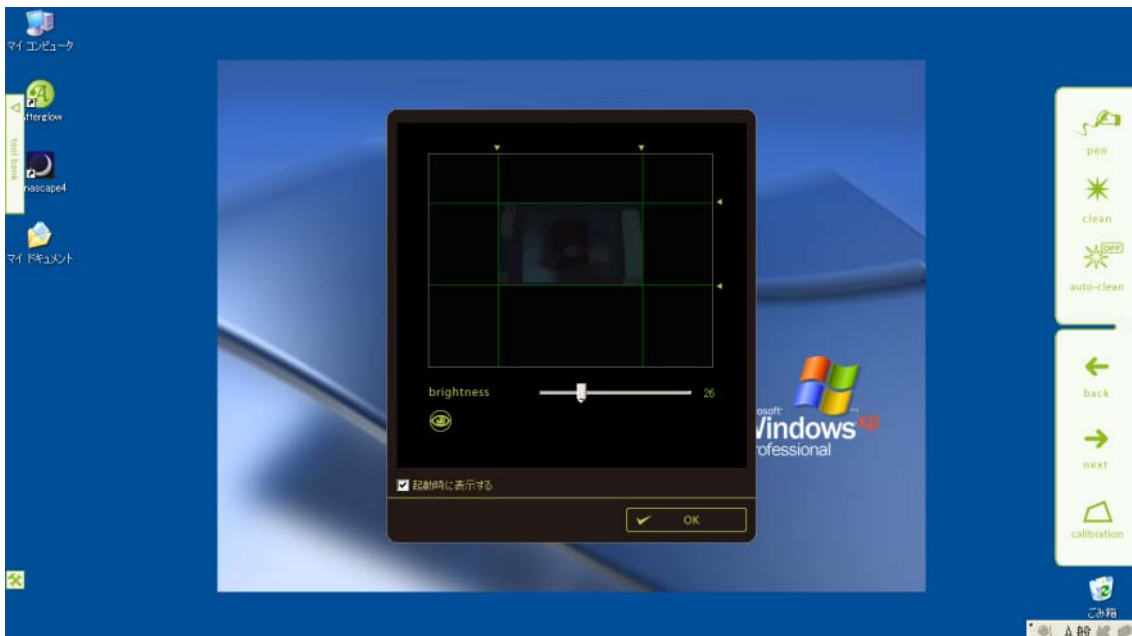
マイ コンピュータ

tterglow

nascape4

マイ ドキュメント

tool bank

brightness

26

起動時に表示する

OK

osoft
Windows xp
rofessional

pen

clean

OFF

auto-clean

back

next

calibration

ごみ箱

A 般